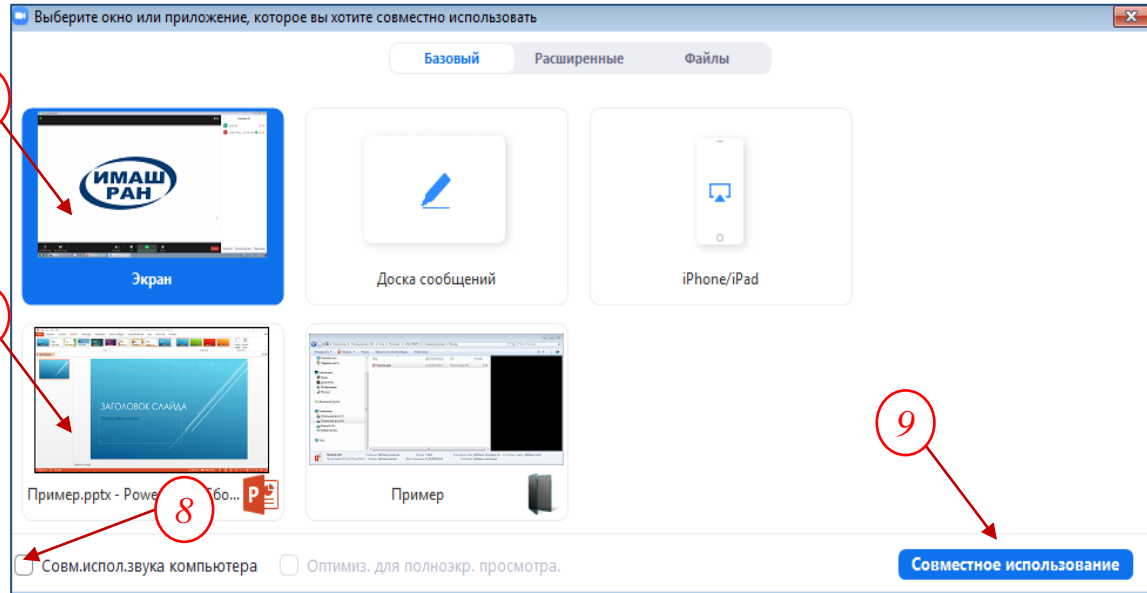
Выберите окно или приложение, которое вы хотите совместно использовать

Базовый
Расширенные
Файлы

ИМАШ РАН

Экран

Доска сообщений

iPhone/iPad

ЗАГОЛОВОК СЛАЙДА

Пример.pptx - Powe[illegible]бо...

Пример

8

9

Совм.испол.звука компьютера

Оптимиз. для полноэкр. просмотра.

Совместное использование